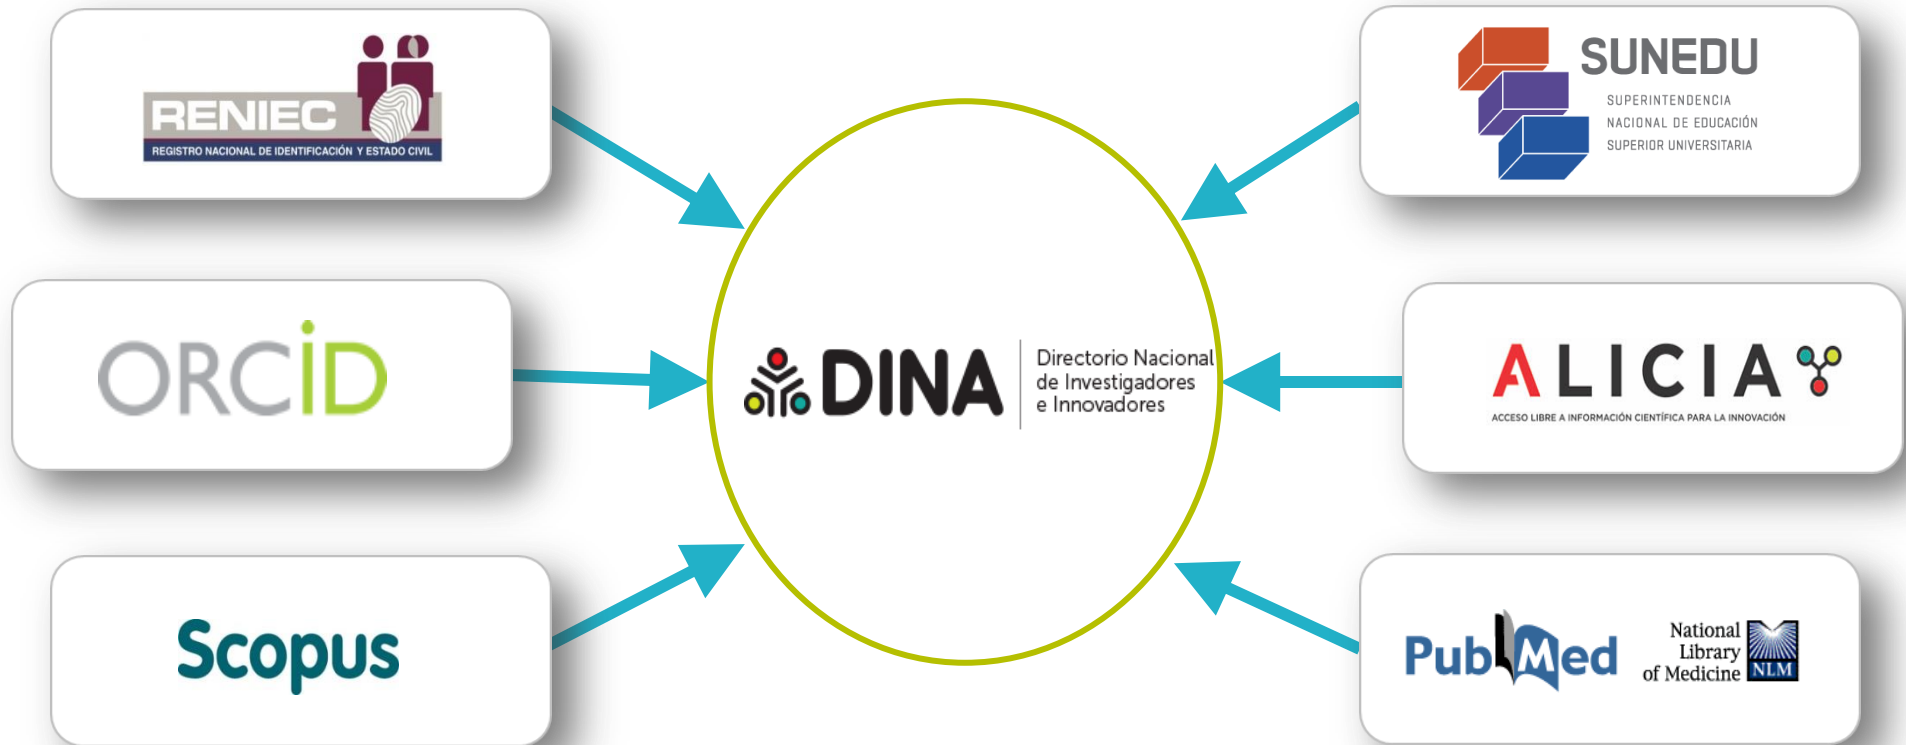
RENIEC
REGISTRO NACIONAL DE IDENTIFICACIÓN Y ESTADO CIVIL

SUNEDU
SUPERINTENDENCIA NACIONAL DE EDUCACIÓN SUPERIOR UNIVERSITARIA

ORCID

DINA
Directorio Nacional de Investigadores e Innovadores

ALICIA
ACCESO LIBRE A INFORMACIÓN CIENTÍFICA PARA LA INNOVACIÓN

Scopus

PubMed

National Library of Medicine NLM